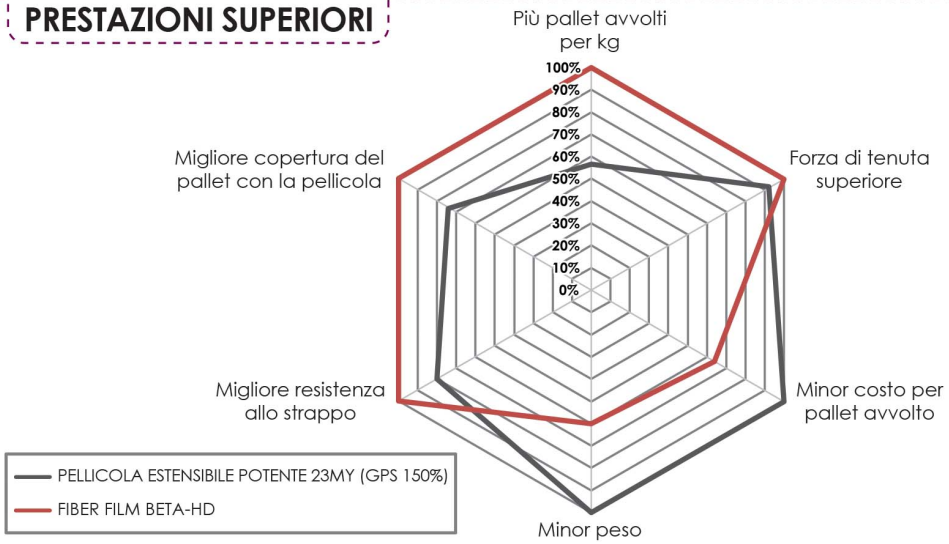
PRESTAZIONI SUPERIORI

Più pallet avvolti per kg

100%
90%
80%
70%
60%
50%
40%
30%
20%
10%
0%

Forza di tenuta superiore

Minor costo per pallet avvolto

Minor peso

Migliore resistenza allo strappo

Migliore copertura del pallet con la pellicola

PELLICOLA ESTENSIBILE POTENTE 23MY (GPS 150%)

FIBER FILM BETA-HD